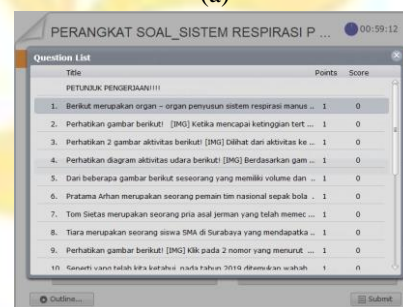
(a)

PERANGKAT SOAL_SISTEM RESPIRASI P ...

00:59:12

Question List

| | Title | Points | Score |
|---|---|---|---|
| | PETUNJUK PENGERJAAN!!!! | | |
| 1. | Berikut merupakan organ – organ penyusun sistem respirasi manus ... | 1 | 0 |
| 2. | Perhatikan gambar berikut! [IMG] Ketika mencapai ketinggian tert ... | 1 | 0 |
| 3. | Perhatikan 2 gambar aktivitas berikut! [IMG] Dilihat dari aktivitas ke ... | 1 | 0 |
| 4. | Perhatikan diagram aktivitas udara berikut! [IMG] Berdasarkan gam ... | 1 | 0 |
| 5. | Dari beberapa gambar berikut seseorang yang memiliki volume dan ... | 1 | 0 |
| 6. | Pratama Arhan merupakan seorang pemain tim nasional sepak bola ... | 1 | 0 |
| 7. | Tom Sietas merupakan seorang pria asal jerman yang telah memec ... | 1 | 0 |
| 8. | Tiara merupakan seorang siswa SMA di Surabaya yang mendapatka ... | 1 | 0 |
| 9. | Perhatikan gambar berikut! [IMG] Klik pada 2 nomor yang menurut ... | 1 | 0 |
| 10. | Seperti yang telah kita ketahui, pada tahun 2019 ditemukan wabah ... | 1 | 0 |

Outline...

Submit